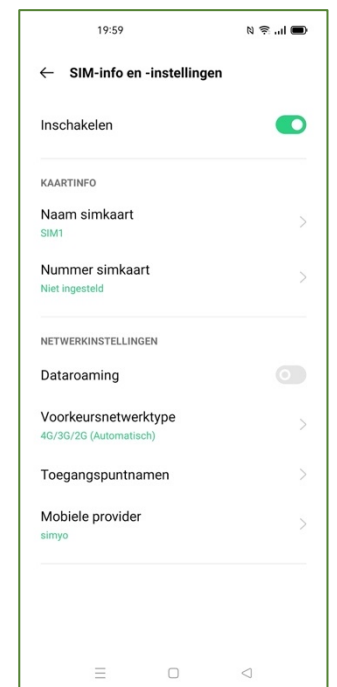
19:59

← SIM-info en -instellingen

Inschakelen

KAARTINFO

Naam simkaart
SIM1

Nummer simkaart
Niet ingesteld

NETWERKINSTELLINGEN

Dataroaming

Voorkeursnetwerktype
4G/3G/2G (Automatisch)

Toegangspuntnamen

Mobiele provider
simyo